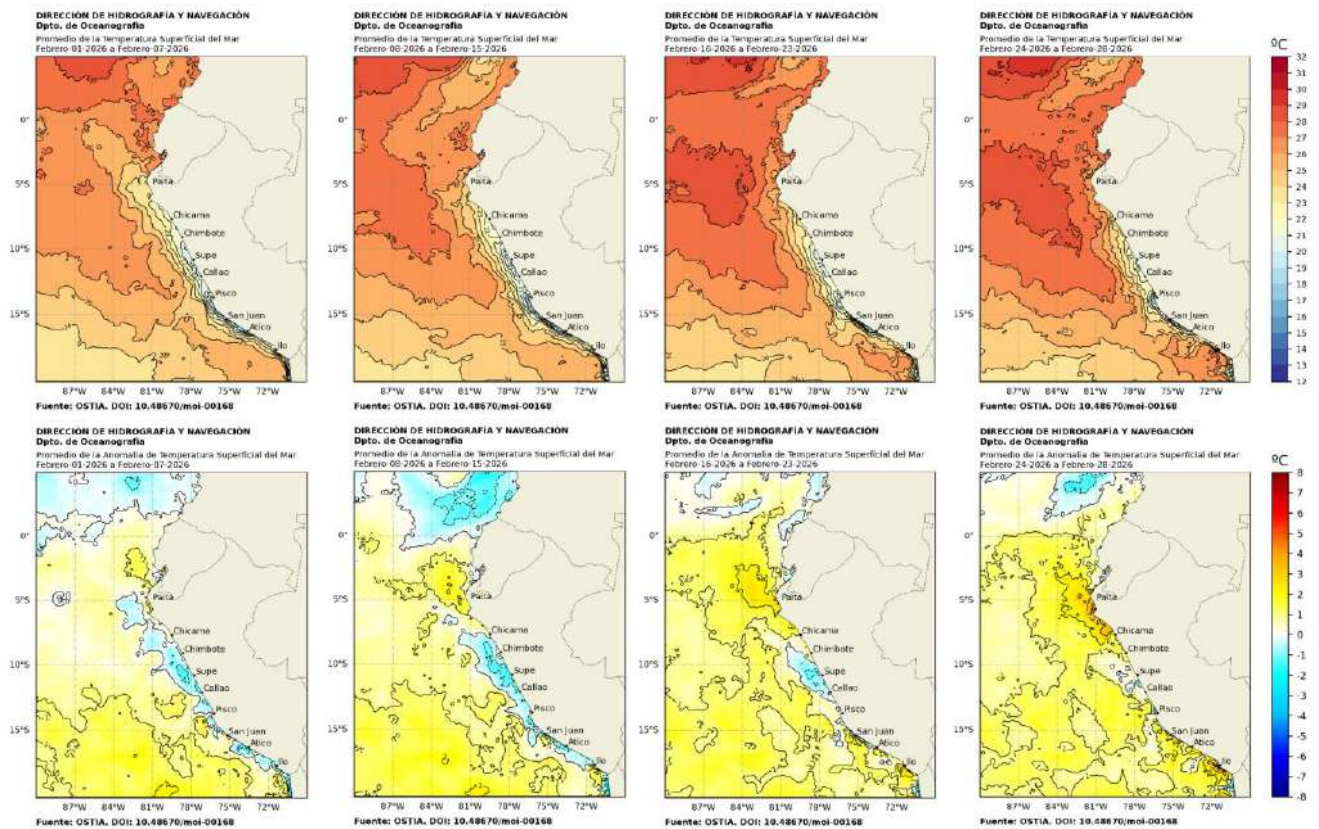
DIRECCIÓN DE HIDROGRAFÍA Y NAVEGACIÓN
Dpto. de Oceanografía
Promedio de la Temperatura Superficial del Mar
Febrero-01-2026 a Febrero-07-2026

0°
5°S
10°S
15°S
Paita
Chicama
Chimbote
Supe
Callao
Pisco
San Juan
Atico
Ilo
87°W 84°W 81°W 78°W 75°W 72°W
Fuente: OSTIA. DOI: 10.48670/moi-00168

DIRECCIÓN DE HIDROGRAFÍA Y NAVEGACIÓN
Dpto. de Oceanografía
Promedio de la Temperatura Superficial del Mar
Febrero-08-2026 a Febrero-15-2026

0°
5°S
10°S
15°S
Paita
Chicama
Chimbote
Supe
Callao
Pisco
San Juan
Atico
Ilo
87°W 84°W 81°W 78°W 75°W 72°W
Fuente: OSTIA. DOI: 10.48670/moi-00168

DIRECCIÓN DE HIDROGRAFÍA Y NAVEGACIÓN
Dpto. de Oceanografía
Promedio de la Temperatura Superficial del Mar
Febrero-16-2026 a Febrero-23-2026

0°
5°S
10°S
15°S
Paita
Chicama
Chimbote
Supe
Callao
Pisco
San Juan
Atico
Ilo
87°W 84°W 81°W 78°W 75°W 72°W
Fuente: OSTIA. DOI: 10.48670/moi-00168

DIRECCIÓN DE HIDROGRAFÍA Y NAVEGACIÓN
Dpto. de Oceanografía
Promedio de la Temperatura Superficial del Mar
Febrero-24-2026 a Febrero-28-2026

0°
5°S
10°S
15°S
Paita
Chicama
Chimbote
Supe
Callao
Pisco
San Juan
Atico
Ilo
87°W 84°W 81°W 78°W 75°W 72°W
Fuente: OSTIA. DOI: 10.48670/moi-00168

ºC
32 31 30 29 28 27 26 25 24 23 22 21 20 19 18 17 16 15 14 13 12

DIRECCIÓN DE HIDROGRAFÍA Y NAVEGACIÓN
Dpto. de Oceanografía
Promedio de la Anomalía de Temperatura Superficial del Mar
Febrero-01-2026 a Febrero-07-2026

0°
5°S
10°S
15°S
Paita
Chicama
Chimbote
Supe
Callao
Pisco
San Juan
Atico
Ilo
87°W 84°W 81°W 78°W 75°W 72°W
Fuente: OSTIA. DOI: 10.48670/moi-00168

DIRECCIÓN DE HIDROGRAFÍA Y NAVEGACIÓN
Dpto. de Oceanografía
Promedio de la Anomalía de Temperatura Superficial del Mar
Febrero-08-2026 a Febrero-15-2026

0°
5°S
10°S
15°S
Paita
Chicama
Chimbote
Supe
Callao
Pisco
San Juan
Atico
Ilo
87°W 84°W 81°W 78°W 75°W 72°W
Fuente: OSTIA. DOI: 10.48670/moi-00168

DIRECCIÓN DE HIDROGRAFÍA Y NAVEGACIÓN
Dpto. de Oceanografía
Promedio de la Anomalía de Temperatura Superficial del Mar
Febrero-16-2026 a Febrero-23-2026

0°
5°S
10°S
15°S
Paita
Chicama
Chimbote
Supe
Callao
Pisco
San Juan
Atico
Ilo
87°W 84°W 81°W 78°W 75°W 72°W
Fuente: OSTIA. DOI: 10.48670/moi-00168

DIRECCIÓN DE HIDROGRAFÍA Y NAVEGACIÓN
Dpto. de Oceanografía
Promedio de la Anomalía de Temperatura Superficial del Mar
Febrero-24-2026 a Febrero-28-2026

0°
5°S
10°S
15°S
Paita
Chicama
Chimbote
Supe
Callao
Pisco
San Juan
Atico
Ilo
87°W 84°W 81°W 78°W 75°W 72°W
Fuente: OSTIA. DOI: 10.48670/moi-00168

ºC
8 7 6 5 4 3 2 1 0 -1 -2 -3 -4 -5 -6 -7 -8